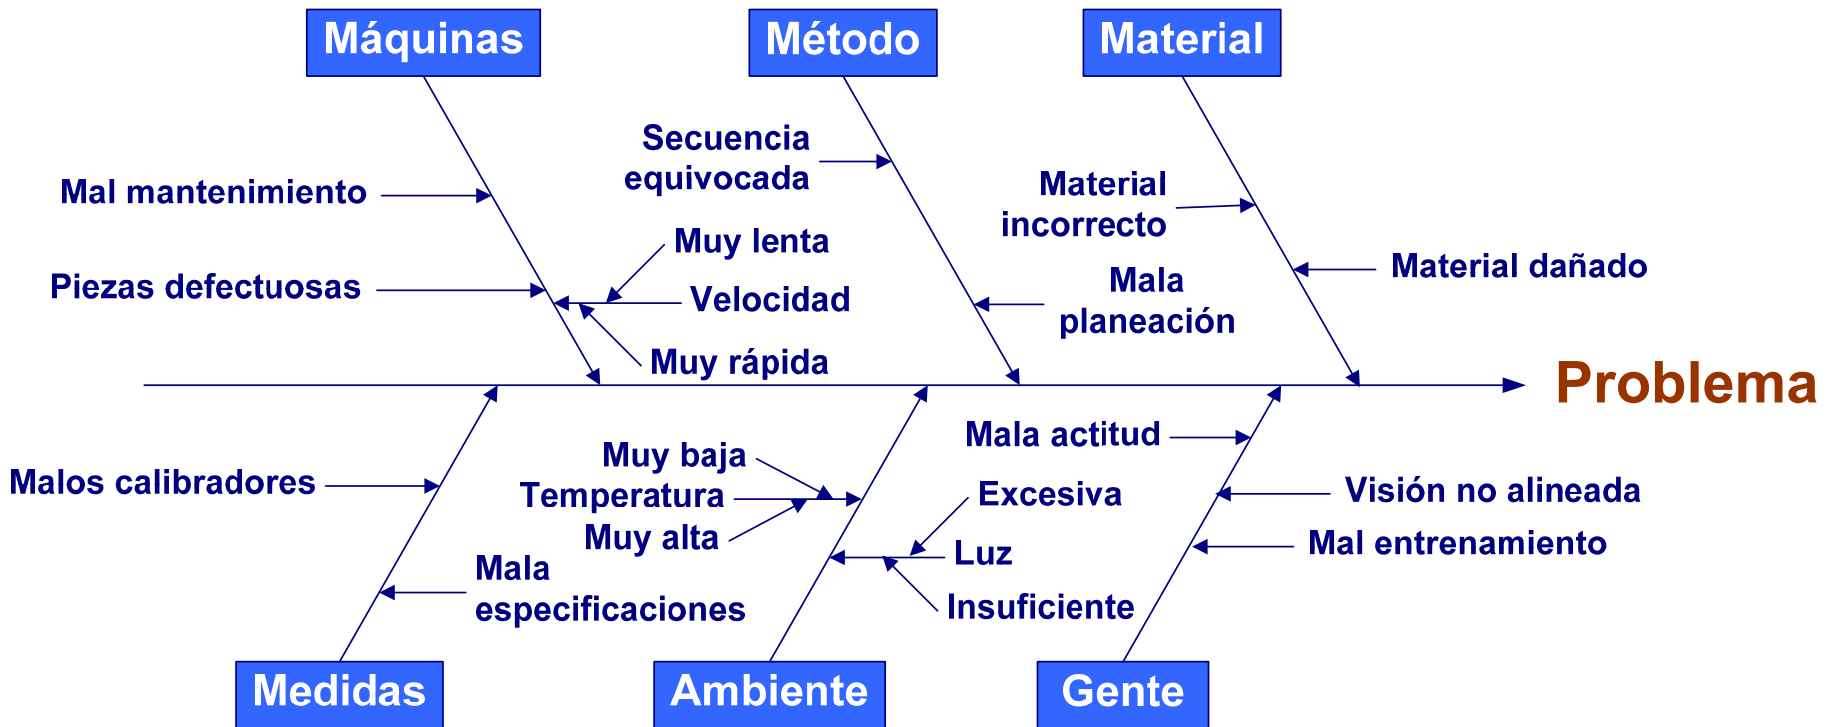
Máquinas

Método

Material

Mal mantenimiento

Piezas defectuosas

Muy lenta

Velocidad

Muy rápida

Secuencia equivocada

Mala planeación

Material incorrecto

Material dañado

Problema

Malos calibradores

Mala especificaciones

Muy baja

Temperatura

Muy alta

Excesiva

Luz

Insuficiente

Mala actitud

Visión no alineada

Mal entrenamiento

Medidas

Ambiente

Gente